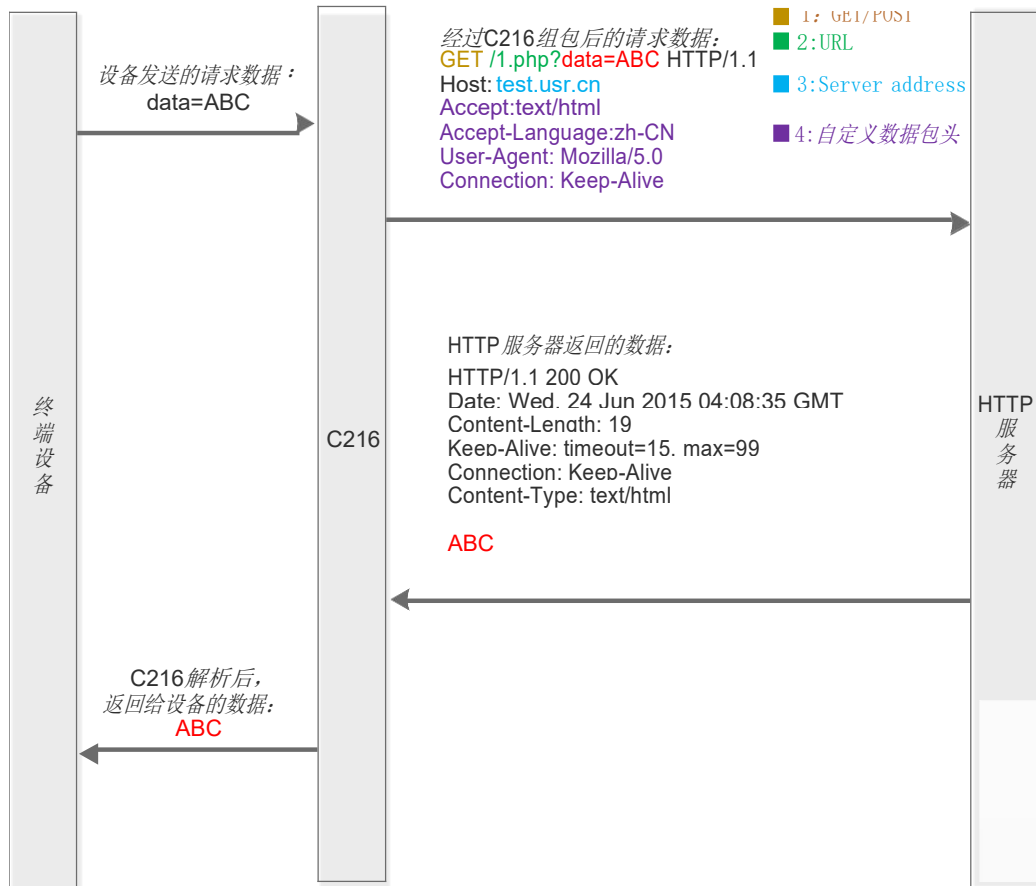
设备发送的请求数据：
data=ABC

经过C216组包后的请求数据：
GET /1.php?data=ABC HTTP/1.1
Host: test.usr.cn
Accept:text/html
Accept-Language:zh-CN
User-Agent: Mozilla/5.0
Connection: Keep-Alive

1: GET/POST
2:URL
3:Server address
4:自定义数据包头

HTTP服务器返回的数据：
HTTP/1.1 200 OK
Date: Wed, 24 Jun 2015 04:08:35 GMT
Content-Length: 19
Keep-Alive: timeout=15, max=99
Connection: Keep-Alive
Content-Type: text/html

ABC

终端设备

C216

HTTP服务器

C216解析后，
返回给设备的数据：
ABC